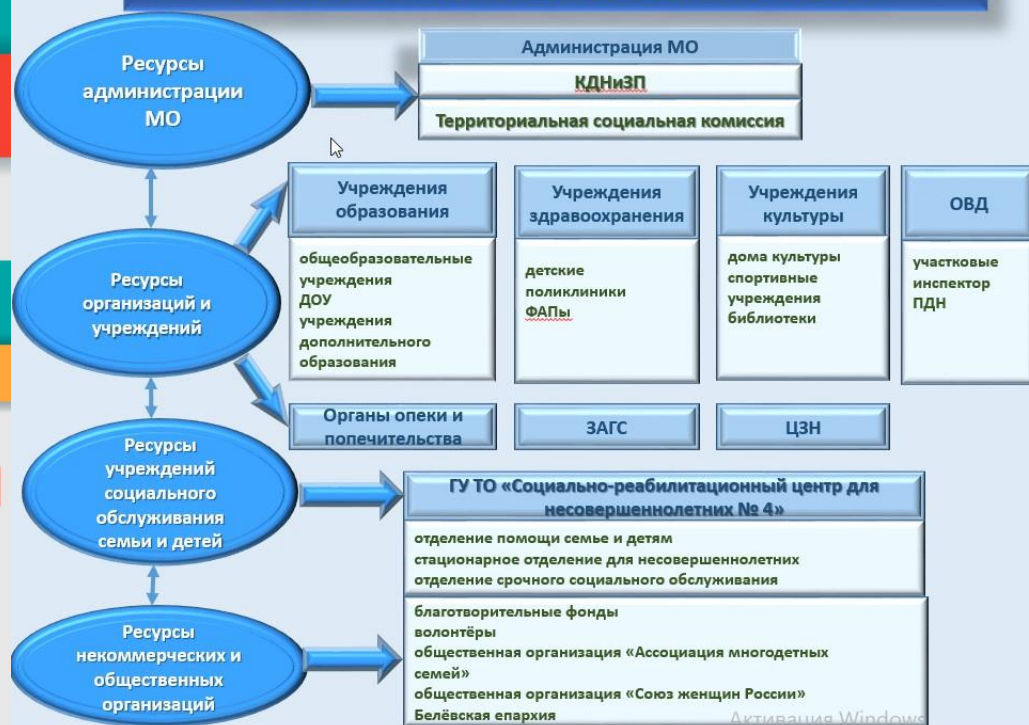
Ресурсы администрации МО

Администрация МО

КДНиЗП

Территориальная социальная комиссия

Ресурсы организаций и учреждений

Учреждения образования

общеобразовательные учреждения
ДОУ
учреждения дополнительного образования

Учреждения здравоохранения

детские поликлиники
ФАПы

Учреждения культуры

дома культуры
спортивные учреждения
библиотеки

ОВД

участковые инспектор
ПДН

Органы опеки и попечительства

ЗАГС

ЦЗН

Ресурсы учреждений социального обслуживания семьи и детей

ГУ ТО «Социально-реабилитационный центр для несовершеннолетних № 4»

отделение помощи семье и детям
стационарное отделение для несовершеннолетних
отделение срочного социального обслуживания

Ресурсы некоммерческих и общественных организаций

благотворительные фонды
волонтёры
общественная организация «Ассоциация многодетных семей»
общественная организация «Союз женщин России»
Белёвская епархия

Активация Windows